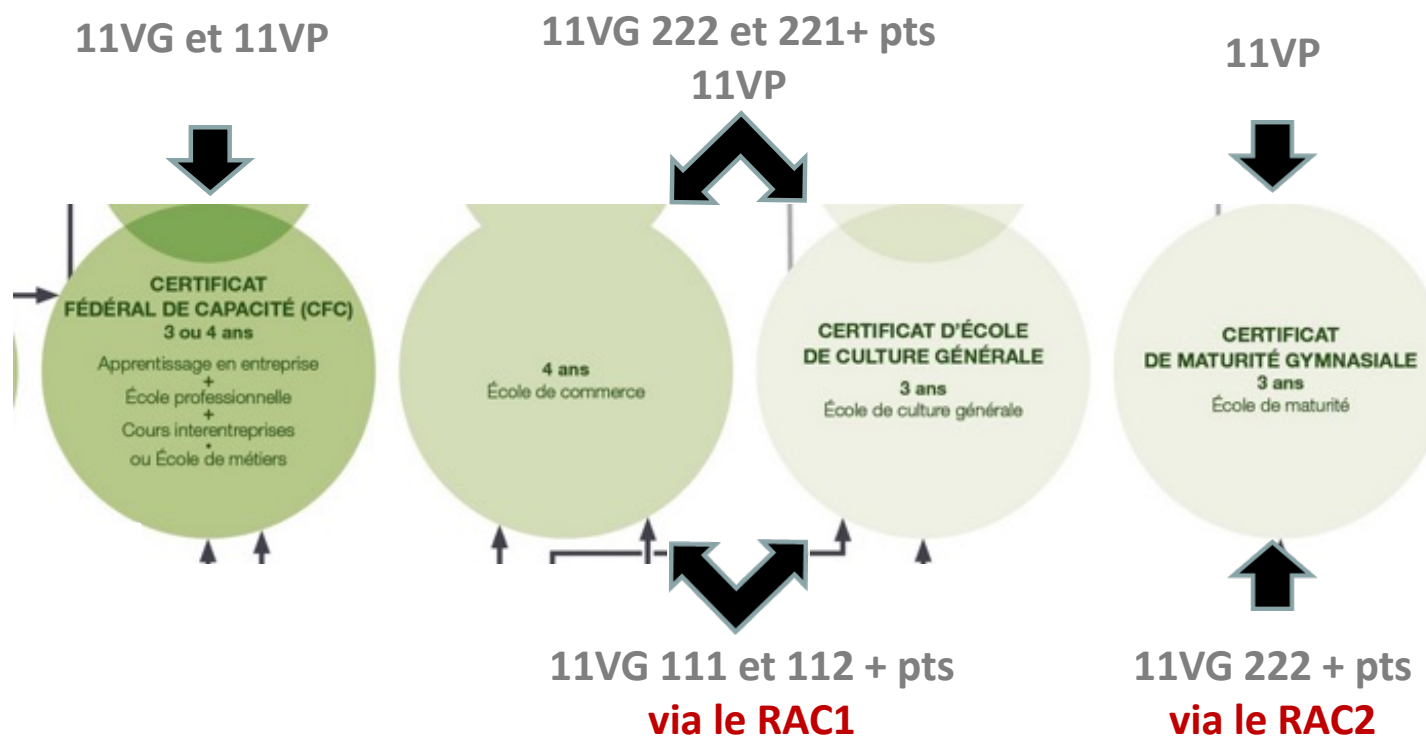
11VG et 11VP

11VG 222 et 221+ pts
11VP

11VP

CERTIFICAT
FÉDÉRAL DE CAPACITÉ (CFC)
3 ou 4 ans
Apprentissage en entreprise
+
École professionnelle
+
Cours interentreprises
•
ou École de métiers

4 ans
École de commerce

CERTIFICAT D'ÉCOLE
DE CULTURE GÉNÉRALE
3 ans
École de culture générale

CERTIFICAT
DE MATURITÉ GYMNASIALE
3 ans
École de maturité

11VG 111 et 112 + pts
via le RAC1

11VG 222 + pts
via le RAC2